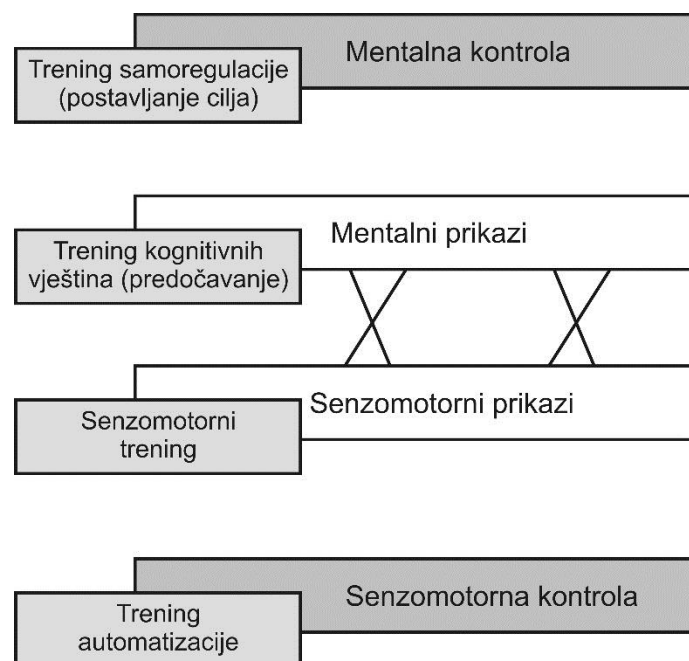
Mentalna kontrola

Trening samoregulacije (postavljanje cilja)

Mentalni prikazi

Trening kognitivnih vještina (predočavanje)

Senzomotorni prikazi

Senzomotorni trening

Senzomotorna kontrola

Trening automatizacije